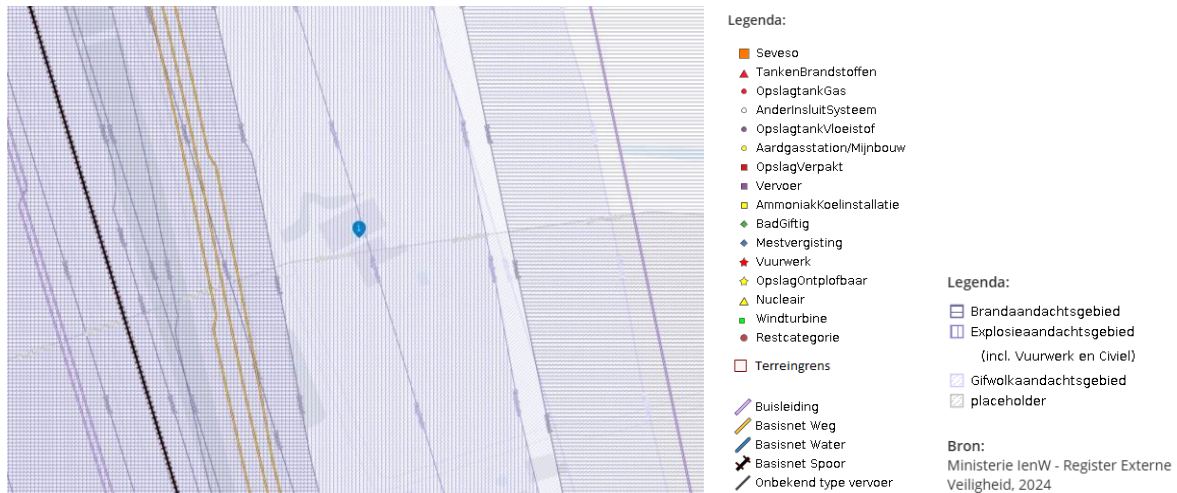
Legenda:

Seveso
TankenBrandstoffen
OpslagtankGas
AnderInsluitSysteem
OpslagtankVloeistof
Aardgasstation/Mijnbouw
OpslagVerpakt
Vervoer
AmmoniakKoelinstallatie
BadGiftig
Mestvergisting
Vuurwerk
OpslagOntplofbaar
Nucleair
Windturbine
Restcategorie

Terreingrens

Buisleiding
Basisnet Weg
Basisnet Water
Basisnet Spoor
Onbekend type vervoer

Legenda:

Brandaandachtsgebied
Explosieaandachtsgebied
(incl. Vuurwerk en Civiel)
Gifwolkaandachtsgebied
placeholder

Bron:
Ministerie IenW - Register Externe Veiligheid, 2024